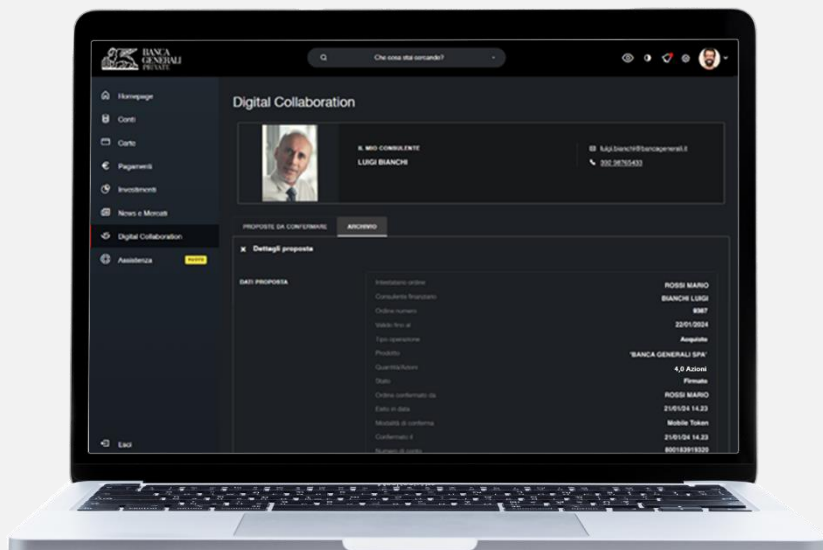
BANCA GENERALI PRIVATE

Che cosa stai cercando?

Homepage
Conti
Carte
Pagamenti
Investimenti
News e Mercati
Digital Collaboration
Assistenza

Esci

Digital Collaboration

IL MIO CONSULENTE
LUIGI BIANCHI

luigi.bianchi@bancagenerali.it
000 98765433

PROPOSTE DA CONFERMARE
ARCHIVIO

× Dettagli proposta

DATI PROPOSTA

| | |
|---|---|
| Intestatario ordine | ROSSI MARIO |
| Consulente finanziario | BIANCHI LUIGI |
| Ordine numero | 8987 |
| Valido fino al | 22/01/2024 |
| Tipo operazione | Acquisto |
| Prodotto | 'BANCA GENERALI SPA' |
| Quantità/Importo | 4,0 Azioni |
| Stato | Firmato |
| Ordine confermato da | ROSSI MARIO |
| Esito in data | 21/01/24 14.23 |
| Modalità di conferma | Mobile Token |
| Confermato il | 21/01/24 14.23 |
| Numero di conto | 800183919320 |